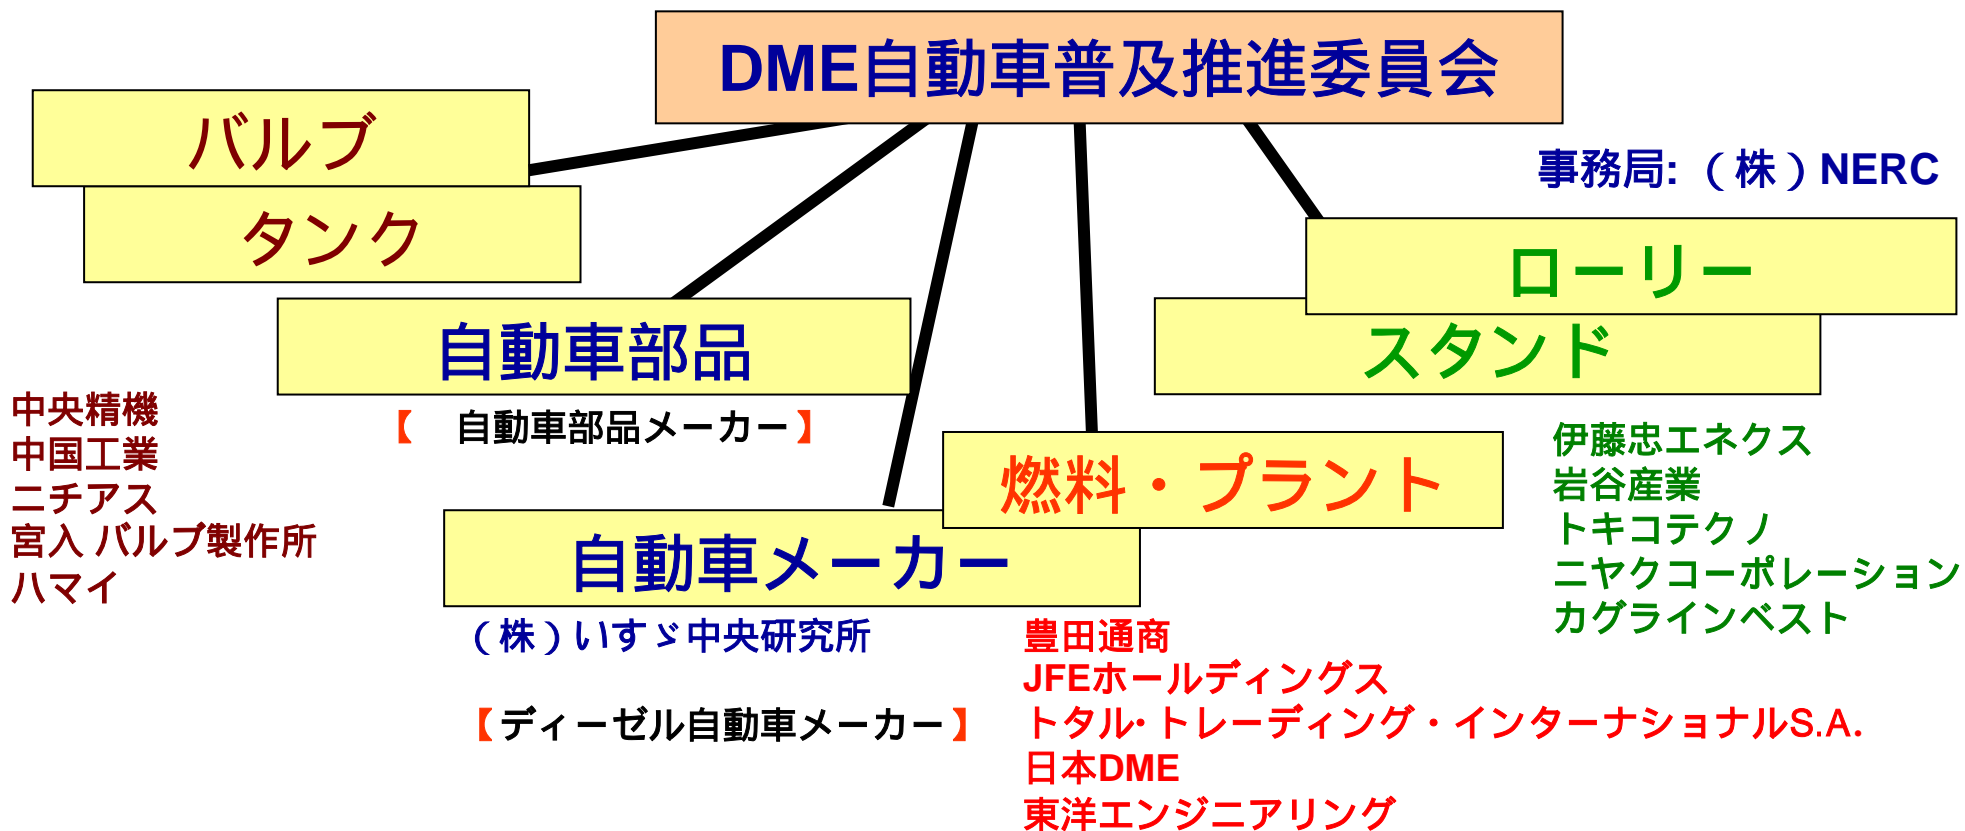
DME自動車普及推進委員会

事務局:（株）NERC

バルブ

タンク

自動車部品

【　自動車部品メーカー】

中央精機
中国工業
ニチアス
宮入 バルブ製作所
ハマイ

ローリー

スタンド

伊藤忠エネクス
岩谷産業
トキコテクノ
ニヤクコーポレーション
カグラインベスト

燃料・プラント

豊田通商
JFEホールディングス
トタル･トレーディング・インターナショナルS.A.
日本DME
東洋エンジニアリング

自動車メーカー

（株）いすゞ中央研究所

【ディーゼル自動車メーカー】